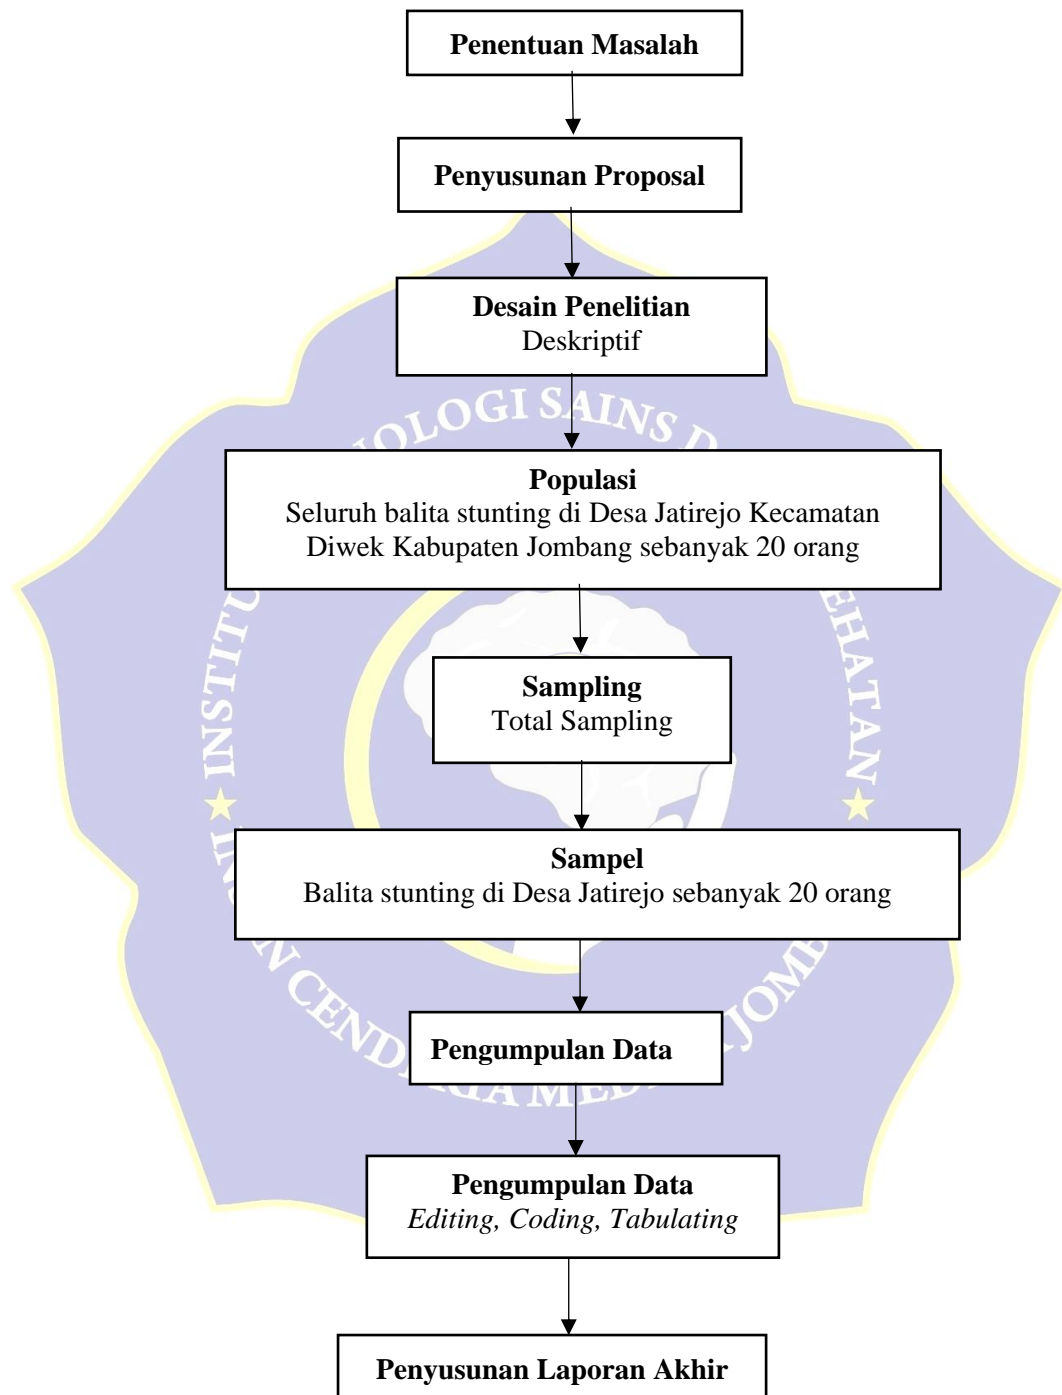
Penentuan Masalah

Penyusunan Proposal

Desain Penelitian
Deskriptif

Populasi
Seluruh balita stunting di Desa Jatirejo Kecamatan Diwek Kabupaten Jombang sebanyak 20 orang

Sampling
Total Sampling

Sampel
Balita stunting di Desa Jatirejo sebanyak 20 orang

Pengumpulan Data

Pengumpulan Data
*Editing, Coding, Tabulating*

Penyusunan Laporan Akhir